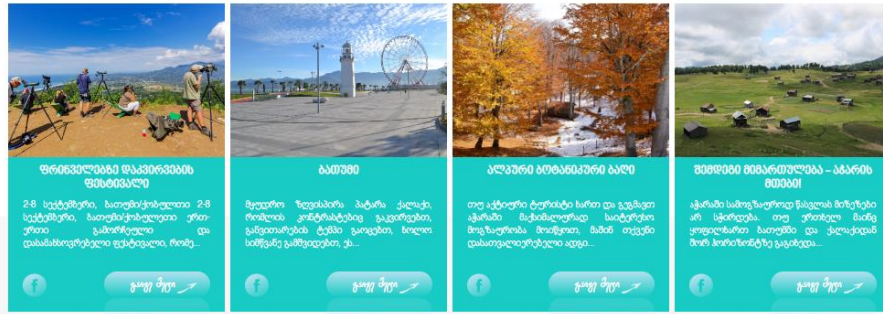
ფრინველებზე დაკვირვების ფესტივალი

2-8 სექტემბერი, ბათუმი/ქობულეთი 2-8 სექტემბერი, ბათუმი/ქობულეთი ერთ-ერთი გამორჩეული და დასამახსოვრებელი ფესტივალი, რომე...

f

გაიგე მეტი

ბათუმი

მეუღლე ზღვისპირა პატარა ქალაქი, რომლის კონტრასტებიც გაკვირვებთ, განვითარების ტემპი გაოცებთ, ხოლო სიმწვანე გამხიარულებთ, ეს...

f

გაიგე მეტი

ალპური ბოტანიკური ბაღი

თუ აქტიური ტურისტი ხართ და გეგმავთ აჭარაში მაქსიმალურად საინტერესო მოგზაურობა მოაწყოთ, მაშინ თქვენი დასათვალიერებელი ადგი...

f

გაიგე მეტი

მიმდინარე მიმართულება – აჭარის მთები!

აჭარაში სამოგზაუროდ წასვლას მოგზაური არ სჭირდება. თუ ურთხელ წასვლა მოგინდებათ ბათუმში და ქალაქიდან მორ ჰორიზონტზე გაცხადდა...

f

გაიგე მეტი